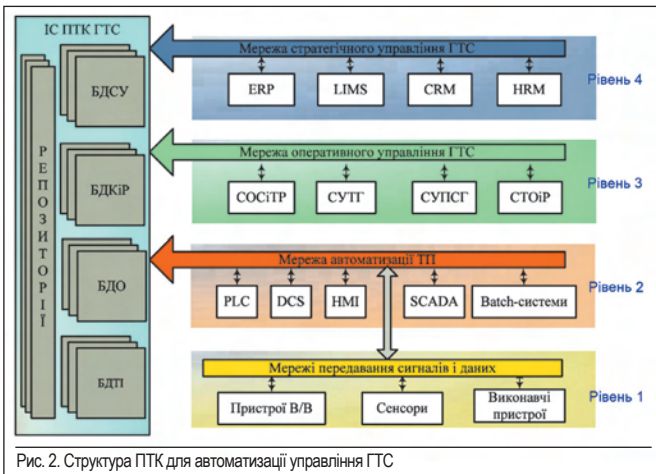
ІС ПТК ГТС

Р
Е
П
О
З
И
Т
О
Р
І
Ї

БДСУ

БДКіР

БДО

БДТІ

Мережа стратегічного управління ГТС

ERP

LIMS

CRM

HRM

Рівень 4

Мережа оперативного управління ГТС

СОСіТР

СУТГ

СУПСГ

СТОіР

Рівень 3

Мережа автоматизації ТП

PLC

DCS

HMI

SCADA

Batch-системи

Рівень 2

Мережі передавання сигналів і даних

Пристрої В/В

Сенсори

Виконавчі пристрої

Рівень 1

Рис. 2. Структура ПТК для автоматизації управління ГТС